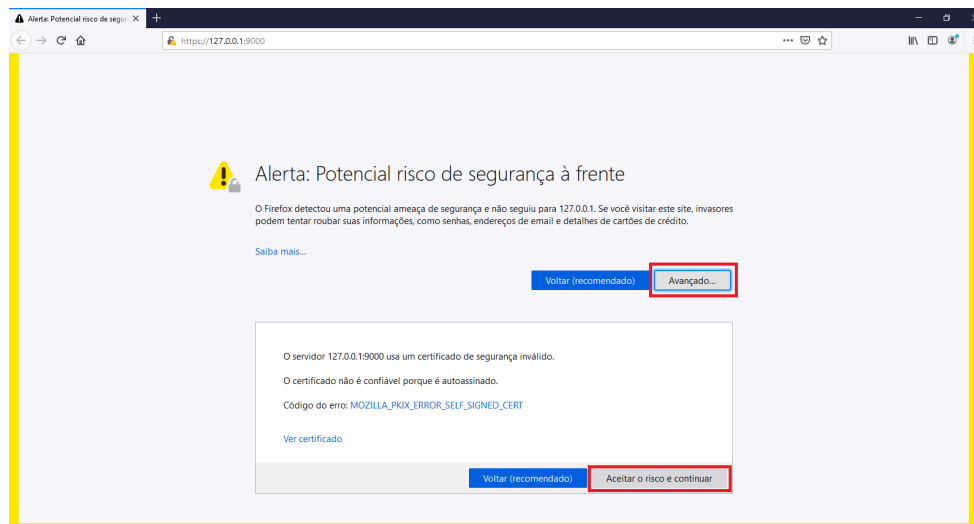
Alerta: Potencial risco de segura

https://127.0.0.1:9000

Alerta: Potencial risco de segurança à frente

O Firefox detectou uma potencial ameaça de segurança e não seguiu para 127.0.0.1. Se você visitar este site, invasores podem tentar roubar suas informações, como senhas, endereços de email e detalhes de cartões de crédito.

Saiba mais...

Voltar (recomendado)

Avançado...

O servidor 127.0.0.1:9000 usa um certificado de segurança inválido.

O certificado não é confiável porque é autoassinado.

Código do erro: MOZILLA_PKIX_ERROR_SELF_SIGNED_CERT

Ver certificado

Voltar (recomendado)

Aceitar o risco e continuar